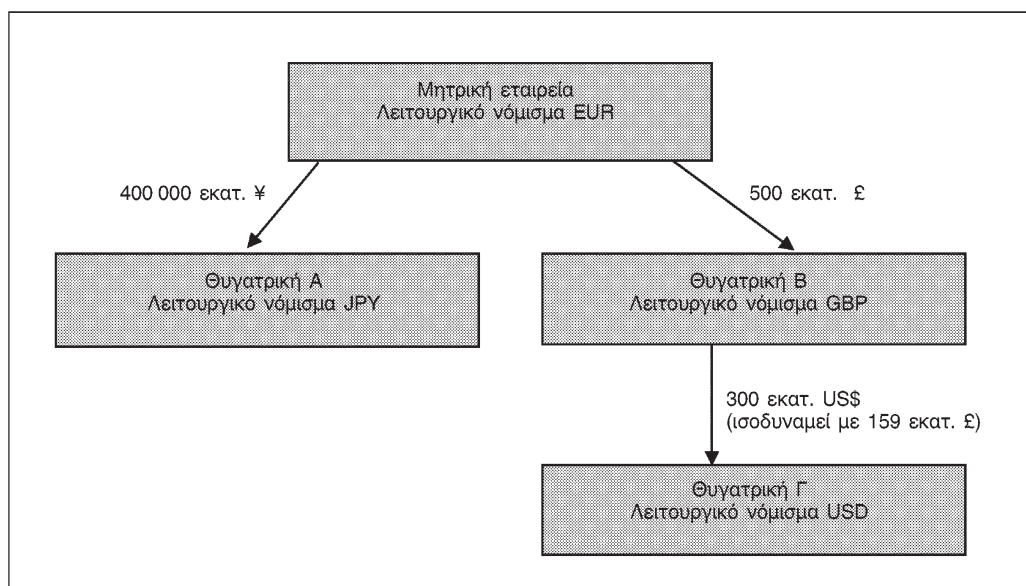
Μητρική εταιρεία
Λειτουργικό νόμισμα EUR

400 000 εκατ. ¥

500 εκατ. £

Θυγατρική Α
Λειτουργικό νόμισμα JPY

Θυγατρική Β
Λειτουργικό νόμισμα GBP

300 εκατ. US$
(ισοδυναμεί με 159 εκατ. £)

Θυγατρική Γ
Λειτουργικό νόμισμα USD